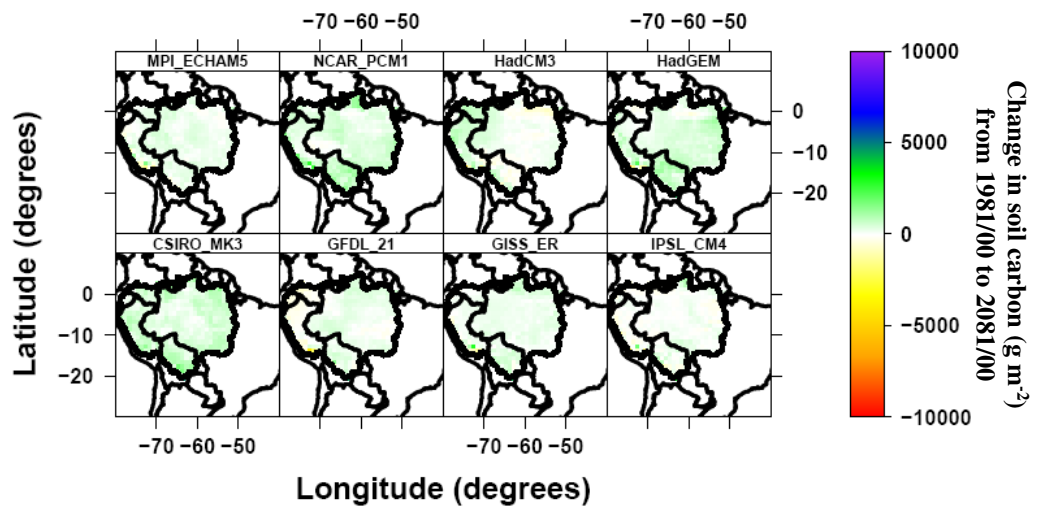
−70 −60 −50

−70 −60 −50

MPI_ECHAM5

NCAR_PCM1

HadCM3

HadGEM

0
−10
−20

CSIRO_MK3

GFDL_21

GISS_ER

IPSL_CM4

0
−10
−20

Latitude (degrees)

−70 −60 −50

−70 −60 −50

Longitude (degrees)

10000
5000
0
−5000
−10000

Change in soil carbon (g m$^{-2}$) from 1981/00 to 2081/00